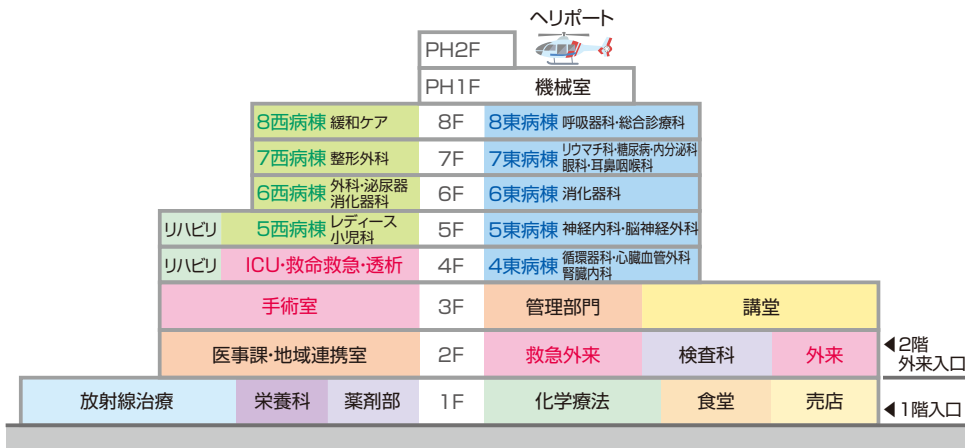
ヘリポート

PH2F

PH1F 機械室

| | | | 8F | | | |
|---|---|---|---|---|---|---|
| | 8西病棟 緩和ケア | | 8F | 8東病棟 呼吸器科・総合診療科 | | |
| | 7西病棟 整形外科 | | 7F | 7東病棟 リウマチ科・糖尿病・内分泌科 眼科・耳鼻咽喉科 | | |
| | 6西病棟 外科・泌尿器 消化器科 | | 6F | 6東病棟 消化器科 | | |
| リハビリ | 5西病棟 レディース 小児科 | | 5F | 5東病棟 神経内科・脳神経外科 | | |
| リハビリ | ICU・救命救急・透析 | | 4F | 4東病棟 循環器科・心臓血管外科 腎臓内科 | | |
| 手術室 | | | 3F | 管理部門 | 講堂 | |
| 医事課・地域連携室 | | | 2F | 救急外来 | 検査科 | 外来 |
| 放射線治療 | 栄養科 | 薬剤部 | 1F | 化学療法 | 食堂 | 売店 |

◀2階 外来入口

◀1階入口